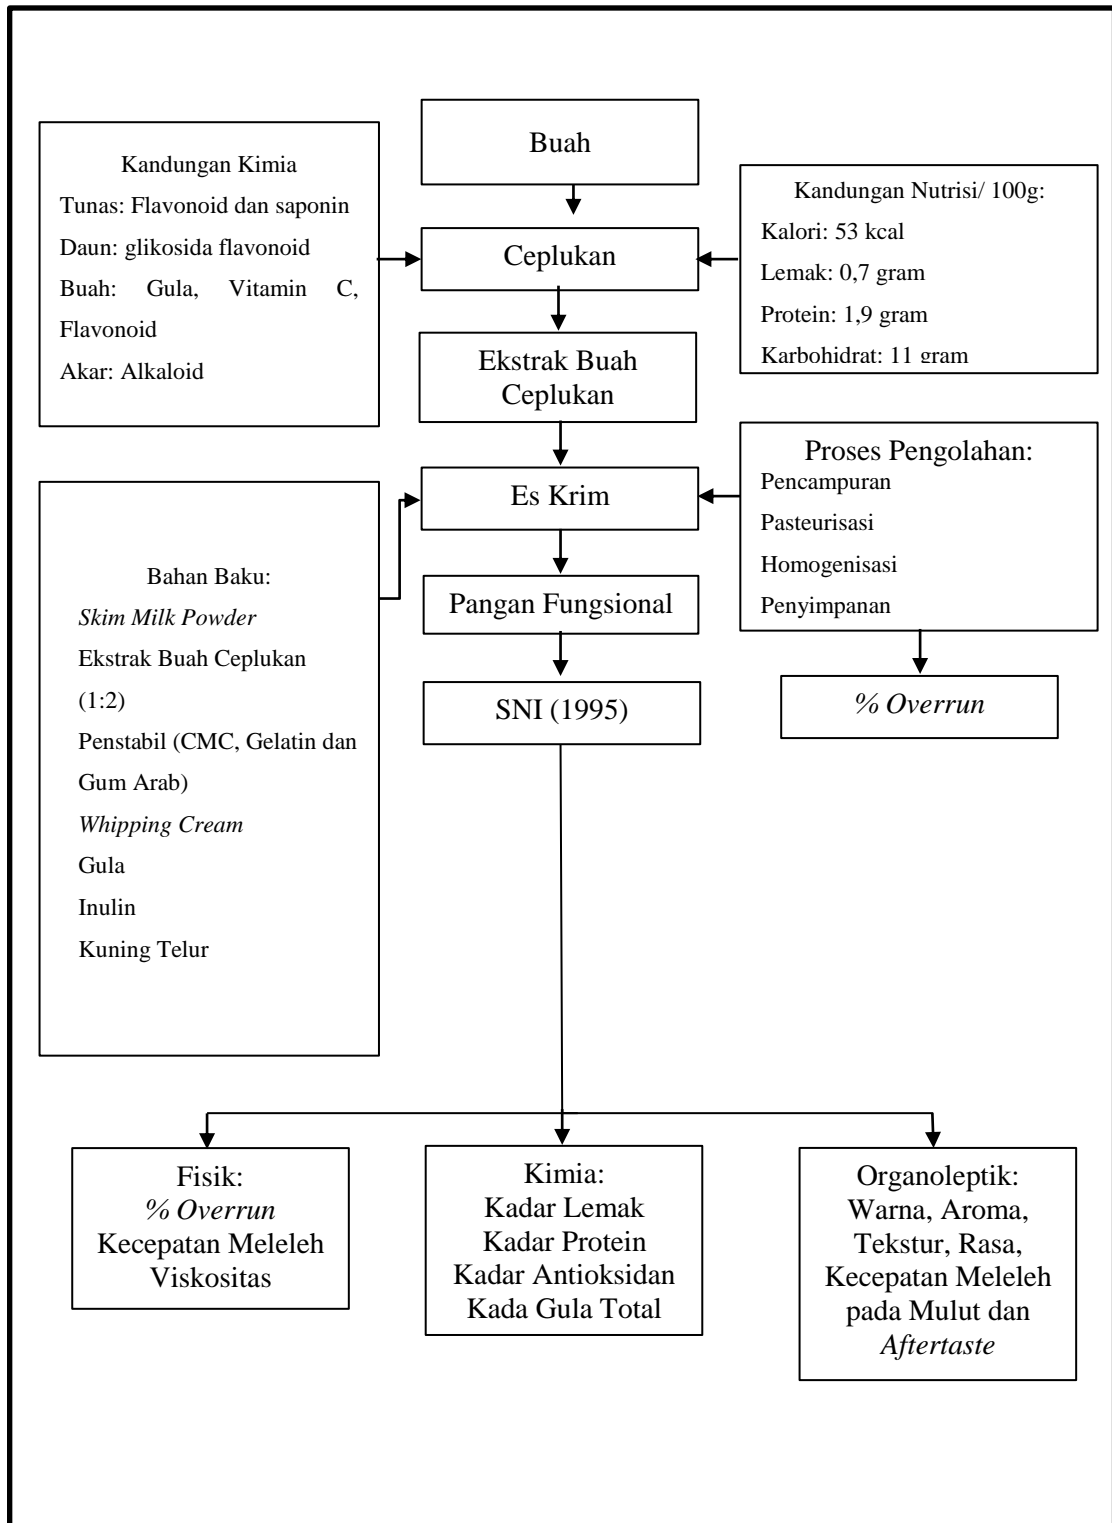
Kandungan Kimia
Tunas: Flavonoid dan saponin
Daun: glikosida flavonoid
Buah: Gula, Vitamin C, Flavonoid
Akar: Alkaloid

Buah

Ceplukan

Ekstrak Buah Ceplukan

Kandungan Nutrisi/ 100g:
Kalori: 53 kcal
Lemak: 0,7 gram
Protein: 1,9 gram
Karbohidrat: 11 gram

Bahan Baku:
Skim Milk Powder
Ekstrak Buah Ceplukan (1:2)
Penstabil (CMC, Gelatin dan Gum Arab)
Whipping Cream
Gula
Inulin
Kuning Telur

Es Krim

Pangan Fungsional

SNI (1995)

Proses Pengolahan:
Pencampuran
Pasteurisasi
Homogenisasi
Penyimpanan

% Overrun

Fisik:
% Overrun
Kecepatan Meleleh
Viskositas

Kimia:
Kadar Lemak
Kadar Protein
Kadar Antioksidan
Kada Gula Total

Organoleptik:
Warna, Aroma, Tekstur, Rasa, Kecepatan Meleleh pada Mulut dan Aftertaste